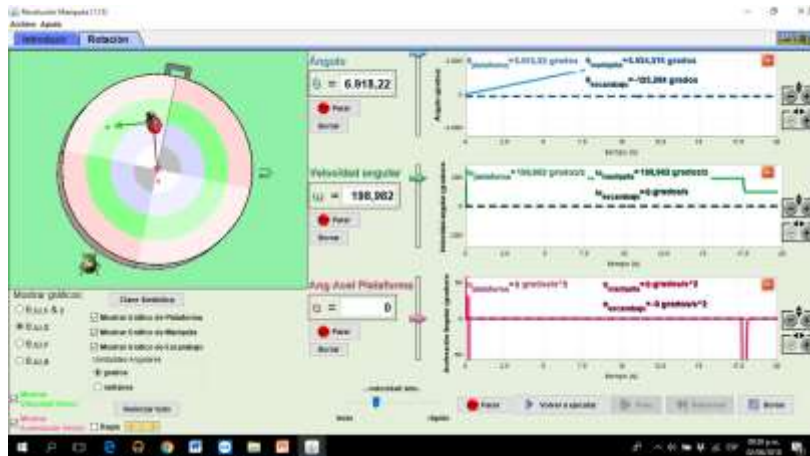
Revolución Mariquita (1.1.5)
Archivo Ayuda
Introducción Rotación

Ángulo
θ = 6.918,22
Parar
Borrar

Velocidad angular
ω = 180,002
Parar
Borrar

Ang Accel Plataforma
α = 0
Parar
Borrar

Mostrar gráficos:
θ,ω,α & r
θ,ω,α
θ,ω,r
θ,ω,a

Clave Simbólica
Mostrar Gráfico de Plataforma
Mostrar Gráfico de Mariquita
Mostrar Gráfico de Escarabajo
Unidades Angulares
grados
radianes

Mostrar Velocidad Vector
Mostrar Aceleración Vector
Rastro

Reiniciar todo

velocidad sim.
lento
rápido

Parar
Volver a ejecutar
Paso
Rebobinar
Borrar

$\theta_{plataforma}$=6.918,22 grados
$\theta_{mariquita}$=6.824,519 grados
$\theta_{escarabajo}$=-103,288 grados
Ángulo (grados)
tiempo (s)

$\omega_{plataforma}$=180,002 grados/s
$\omega_{mariquita}$=180,002 grados/s
$\omega_{escarabajo}$=0 grados/s
Velocidad angular (grados/s)
tiempo (s)

$\alpha_{plataforma}$=0 grados/s^2
$\alpha_{mariquita}$=0 grados/s^2
$\alpha_{escarabajo}$=-0 grados/s^2
Aceleración Angular (grados/s²)
tiempo (s)